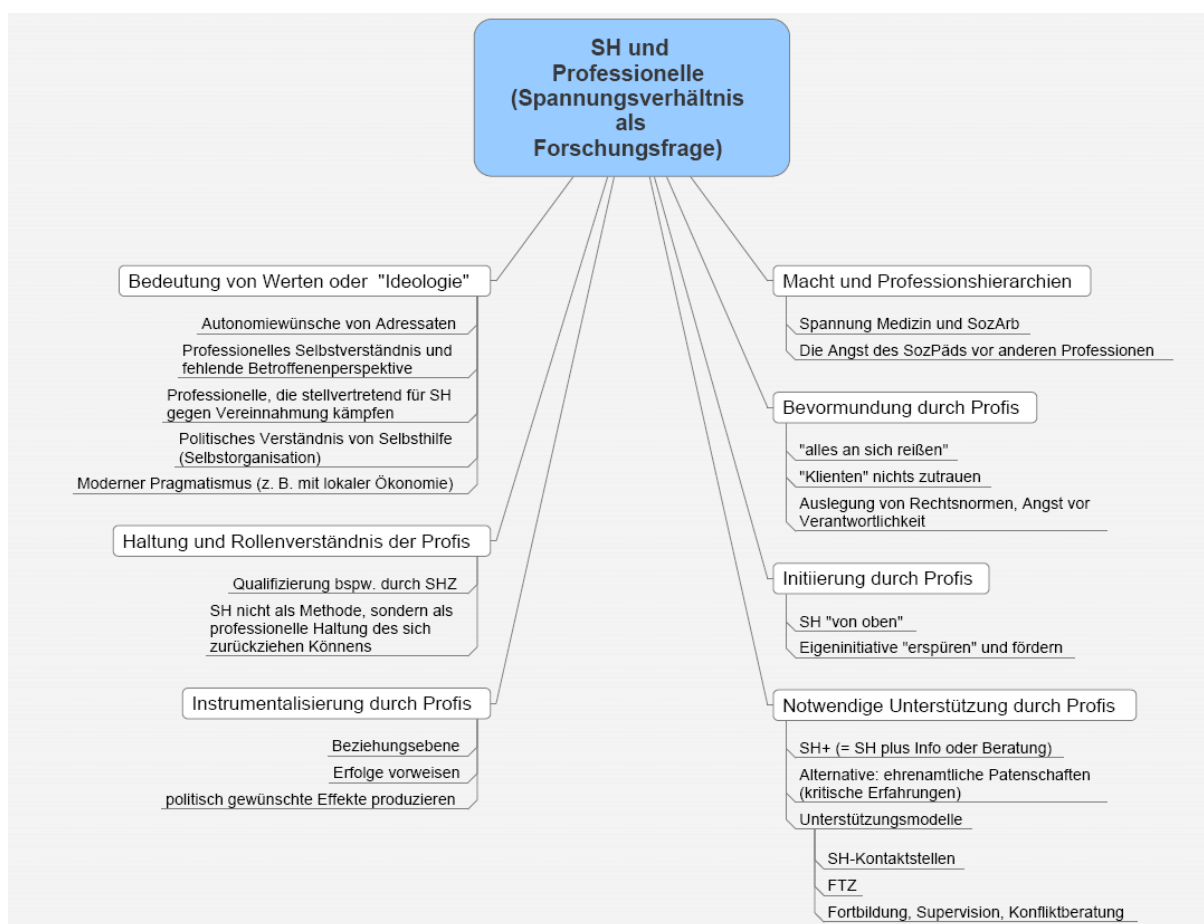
SH und Professionelle (Spannungsverhältnis als Forschungsfrage)

Bedeutung von Werten oder "Ideologie"

Autonomiewünsche von Adressaten

Professionelles Selbstverständnis und fehlende Betroffenenperspektive

Professionelle, die stellvertretend für SH gegen Vereinnahmung kämpfen

Politisches Verständnis von Selbsthilfe (Selbstorganisation)

Moderner Pragmatismus (z. B. mit lokaler Ökonomie)

Haltung und Rollenverständnis der Profis

Qualifizierung bspw. durch SHZ

SH nicht als Methode, sondern als professionelle Haltung des sich zurückziehen Könnens

Instrumentalisierung durch Profis

Beziehungsebene

Erfolge vorweisen

politisch gewünschte Effekte produzieren

Macht und Professionshierarchien

Spannung Medizin und SozArb

Die Angst des SozPäds vor anderen Professionen

Bevormundung durch Profis

"alles an sich reißen"

"Klienten" nichts zutrauen

Auslegung von Rechtsnormen, Angst vor Verantwortlichkeit

Initiierung durch Profis

SH "von oben"

Eigeninitiative "erspüren" und fördern

Notwendige Unterstützung durch Profis

SH+ (= SH plus Info oder Beratung)

Alternative: ehrenamtliche Patenschaften (kritische Erfahrungen)

Unterstützungsmodelle

SH-Kontaktstellen

FTZ

Fortbildung, Supervision, Konfliktberatung